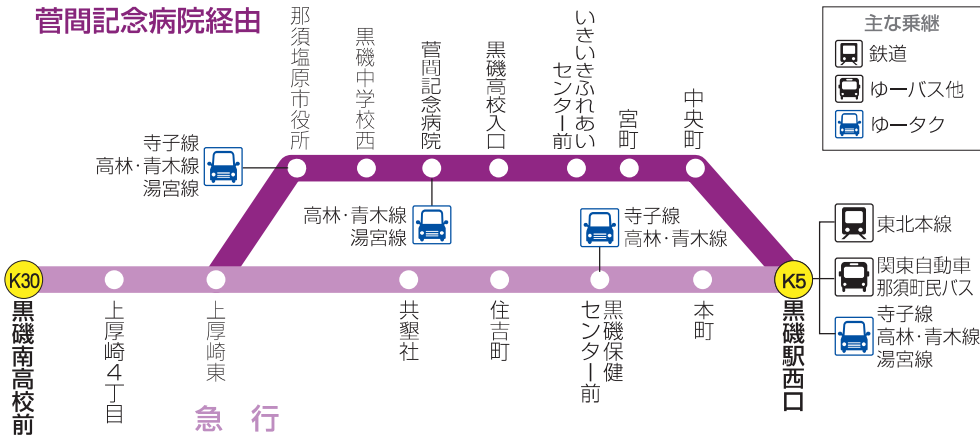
菅間記念病院経由

主な乗継
鉄道
ゆーバス他
ゆータク

那須塩原市役所
黒磯中学校西
菅間記念病院
黒磯高校入口
いきいきふれあいセンター前
宮町
中央町

寺子線
高林・青木線
湯宮線

高林・青木線
湯宮線

寺子線
高林・青木線

東北本線
関東自動車
那須町民バス
寺子線
高林・青木線
湯宮線

K30
黒磯南高校前
上厚崎4丁目
上厚崎東
共墾社
住吉町
黒磯保健センター前
本町
K5
黒磯駅西口

急 行